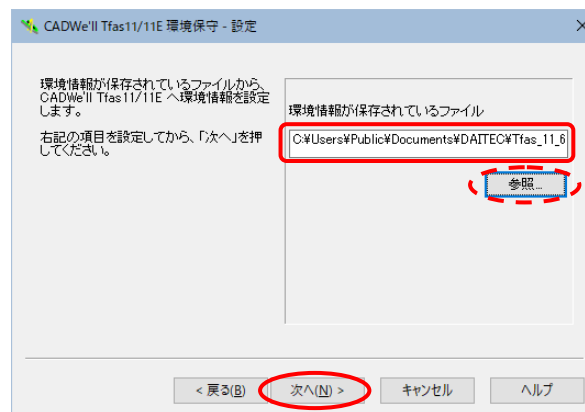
CADWe'll Tfas11/11E 環境保守 - 設定

環境情報が保存されているファイルから、CADWe'll Tfas11/11E へ環境情報を設定します。

右記の項目を設定してから、「次へ」を押してください。

環境情報が保存されているファイル

C:¥Users¥Public¥Documents¥DAITEC¥Tfas_11_6

参照...

< 戻る(B)

次へ(N) >

キャンセル

ヘルプ